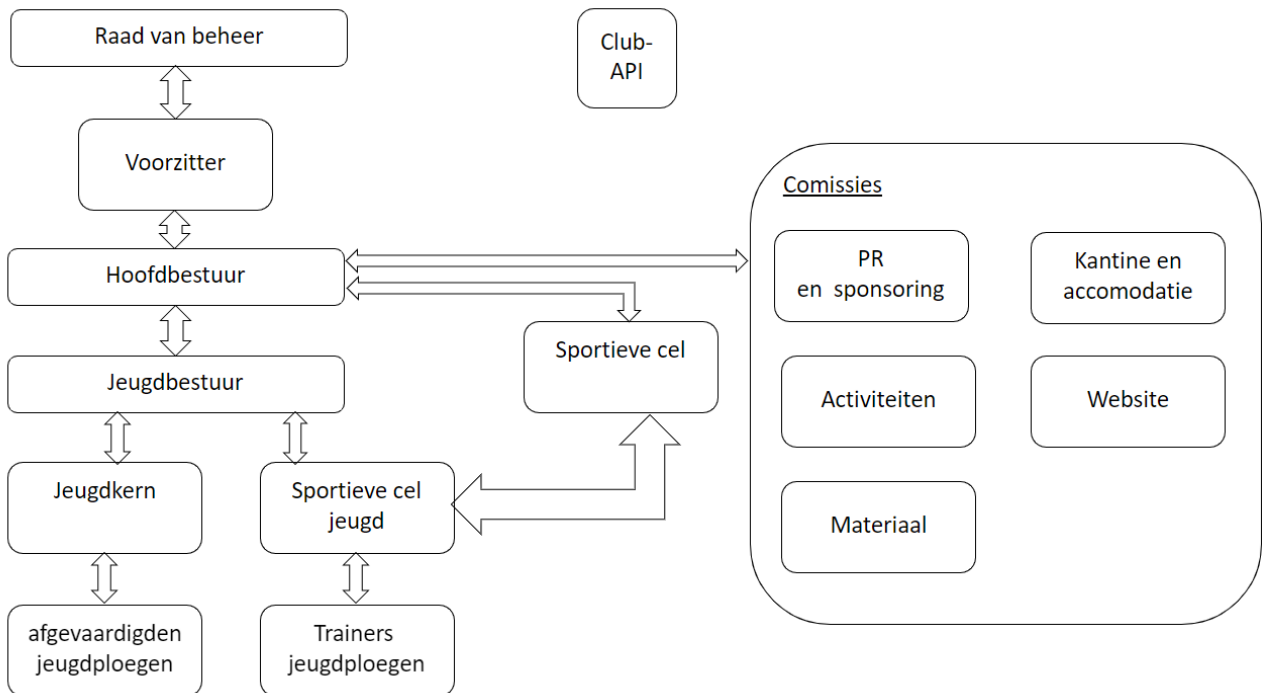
Raad van beheer

Club-API

Voorzitter

Comissies

PR en sponsoring

Kantine en accomodatie

Hoofdbestuur

Sportieve cel

Jeugdbestuur

Activiteiten

Website

Jeugdkern

Sportieve cel jeugd

Materiaal

afgevaardigden jeugdploegen

Trainers jeugdploegen